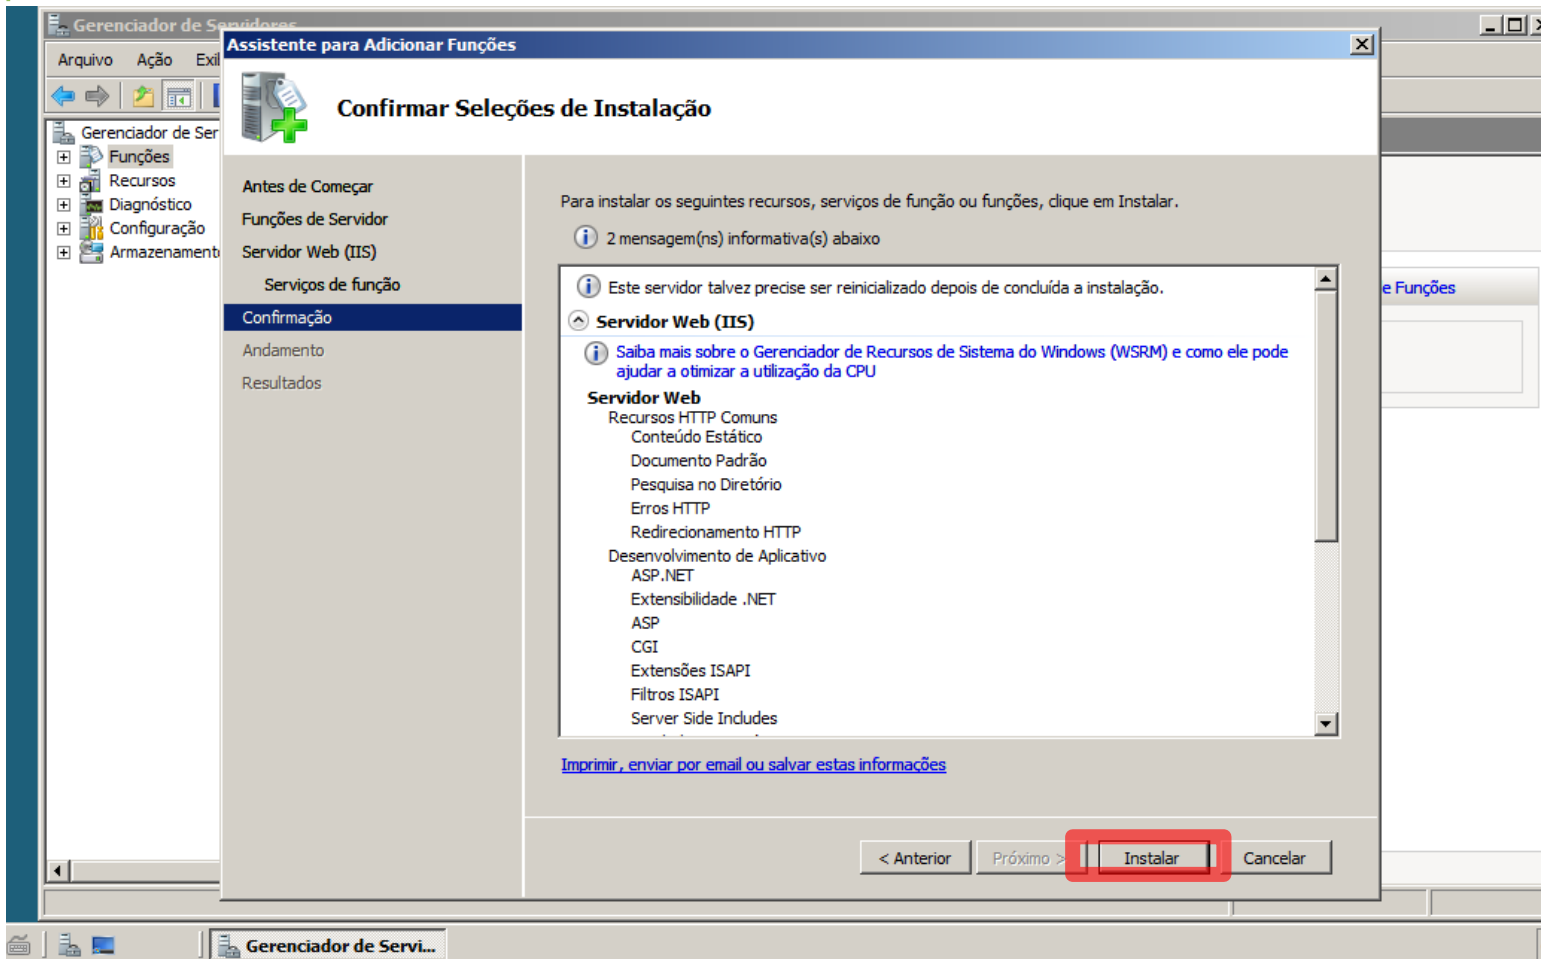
Gerenciador de Servidores

Arquivo Ação Exi

Gerenciador de Ser
Funções
Recursos
Diagnóstico
Configuração
Armazenamento

Assistente para Adicionar Funções

Confirmar Seleções de Instalação

Antes de Começar
Funções de Servidor
Servidor Web (IIS)
Serviços de função
Confirmação
Andamento
Resultados

Para instalar os seguintes recursos, serviços de função ou funções, clique em Instalar.

2 mensagem(ns) informativa(s) abaixo

Este servidor talvez precise ser reinicializado depois de concluída a instalação.

Servidor Web (IIS)

Saiba mais sobre o Gerenciador de Recursos de Sistema do Windows (WSRM) e como ele pode ajudar a otimizar a utilização da CPU

Servidor Web
Recursos HTTP Comuns
Conteúdo Estático
Documento Padrão
Pesquisa no Diretório
Erros HTTP
Redirecionamento HTTP
Desenvolvimento de Aplicativo
ASP.NET
Extensibilidade .NET
ASP
CGI
Extensões ISAPI
Filtros ISAPI
Server Side Includes

Imprimir, enviar por email ou salvar estas informações

< Anterior
Próximo >
Instalar
Cancelar

e Funções

Gerenciador de Servi...